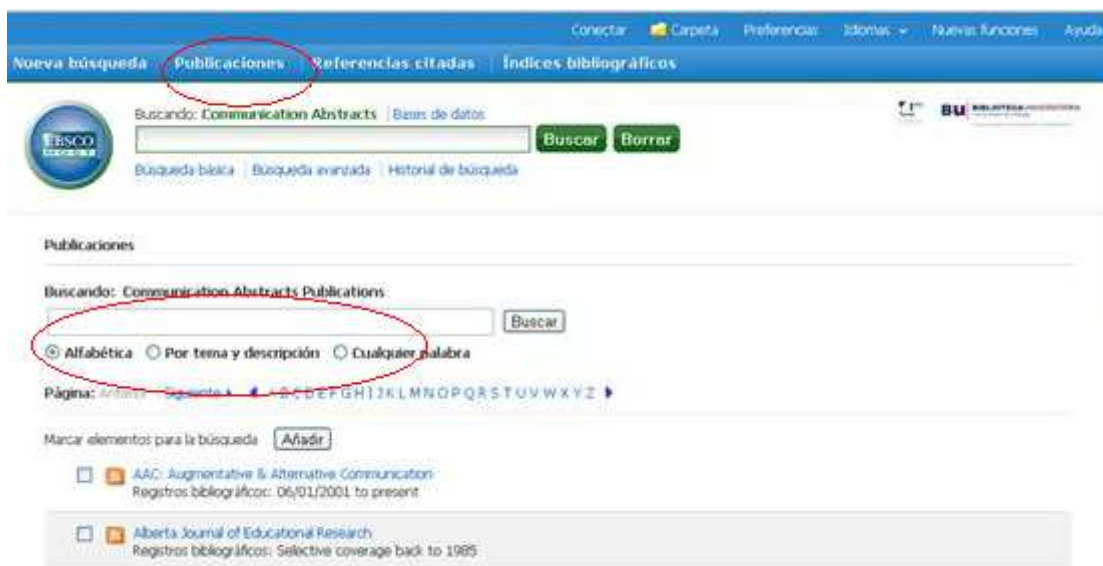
Conectar Carpeta Preferencias Idiomas Nuevas funciones Ayuda

Nueva búsqueda Publicaciones Referencias citadas Índices bibliográficos

EBSCO

Buscando: Communication Abstracts | Bases de datos

Buscar Borrar

Búsqueda básica | Búsqueda avanzada | Historial de búsqueda

BU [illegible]

Publicaciones

Buscando: Communication Abstracts Publications

Buscar

Alfabética Por tema y descripción Cualquier palabra

Página: Anterior Siguiente A B C D E F G H I J K L M N O P Q R S T U V W X Y Z

Marcar elementos para la búsqueda Añadir

AAC: Augmentative & Alternative Communication
Registros bibliográficos: 06/01/2001 to present

Alberta Journal of Educational Research
Registros bibliográficos: Selective coverage back to 1985